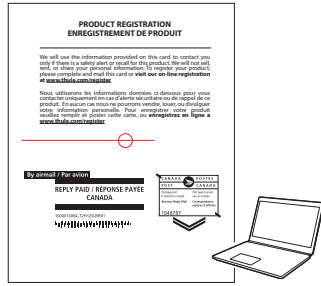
PRODUCT REGISTRATION
ENREGISTREMENT DE PRODUIT

We will use the information provided on this card to contact you only if there is a safety alert or recall for this product. We will not sell, rent, or share your personal information. To register your product, please complete and mail this card or visit our on-line registration at www.thule.com/register

Nous utiliserons les informations données ci-dessous pour vous contacter uniquement en cas d'alerte sécuritaire ou de rappel de ce produit. En aucun cas nous ne pourrons vendre, louer, ou divulguer votre information personelle. Pour enregistrer votre produit veuillez remplir et poster cette carte, ou enregistrez en ligne a www.thule.com/register

By airmail / Par avion

REPLY PAID / RÉPONSE PAYÉE
CANADA

CANADA POST
POSTES CANADA

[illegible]

10448707